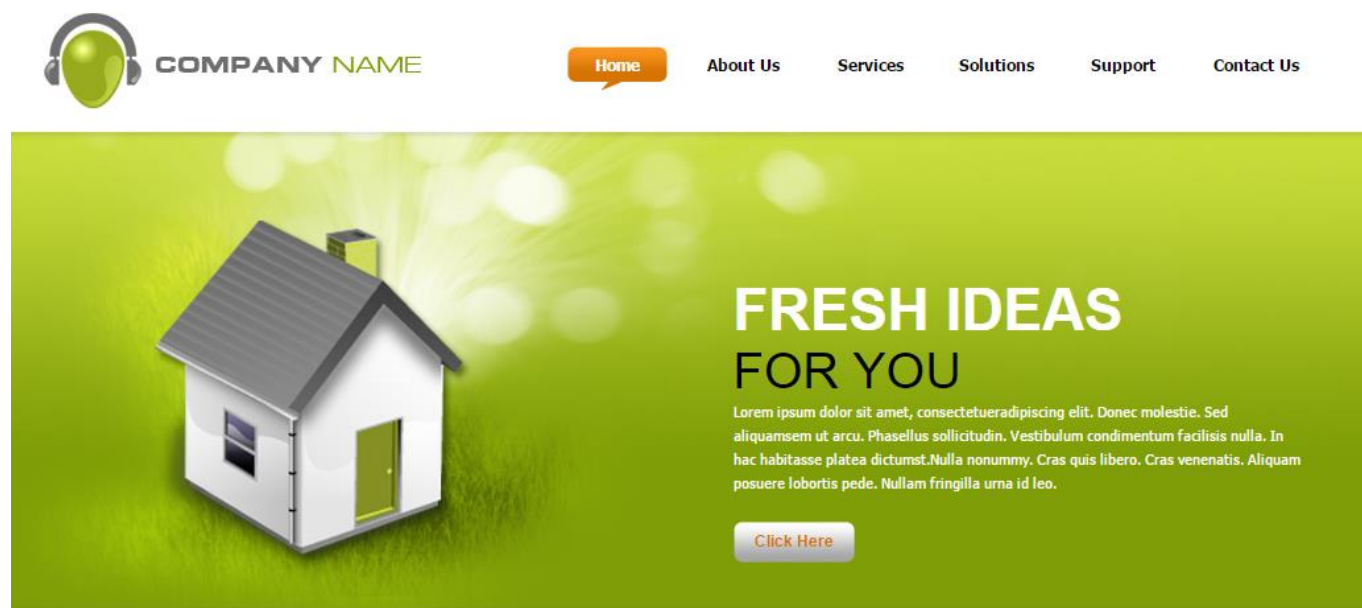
COMPANY NAME

Home About Us Services Solutions Support Contact Us

FRESH IDEAS
FOR YOU

Lorem ipsum dolor sit amet, consectetueradipiscing elit. Donec molestie. Sed aliquamsem ut arcu. Phasellus sollicitudin. Vestibulum condimentum facilisis nulla. In hac habitasse platea dictumst.Nulla nonummy. Cras quis libero. Cras venenatis. Aliquam posuere lobortis pede. Nullam fringilla urna id leo.

Click Here